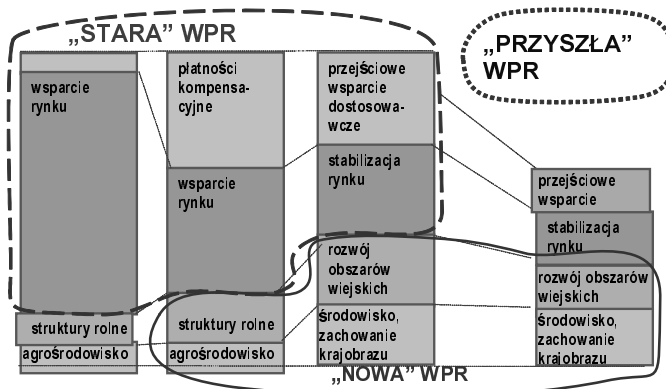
„STARA" WPR

„PRZYSZŁA" WPR

wsparcie rynku

struktury rolne

agrośrodowisko

płatności kompensacyjne

wsparcie rynku

struktury rolne

agrośrodowisko

przejściowe wsparcie dostosowawcze

stabilizacja rynku

rozwój obszarów wiejskich

środowisko, zachowanie krajobrazu

przejściowe wsparcie

stabilizacja rynku

rozwój obszarów wiejskich

środowisko, zachowanie krajobrazu

„NOWA" WPR